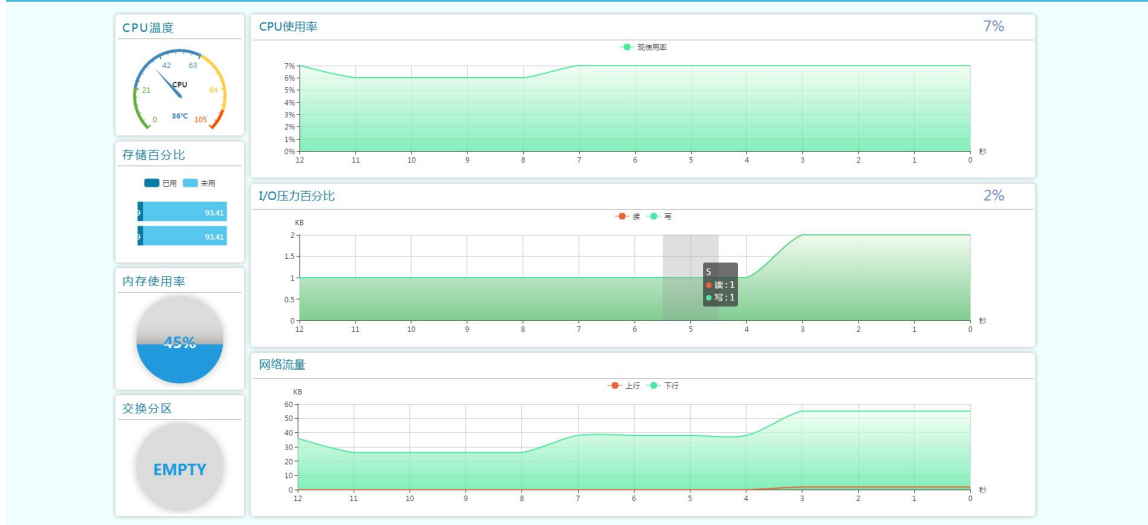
CPU温度

42 63
21 CPU 84
0 36℃ 105

存储百分比

已用 未用

9 93.41
9 93.41

内存使用率

45%

交换分区

EMPTY

CPU使用率 7%

现使用率

7%
6%
5%
4%
3%
2%
1%
0%
12 11 10 9 8 7 6 5 4 3 2 1 0 秒

I/O压力百分比 2%

读 写

KB
2
1.5
1
0.5
0
12 11 10 9 8 7 6 5 4 3 2 1 0 秒

5
读 : 1
写 : 1

网络流量

上行 下行

KB
60
50
40
30
20
10
0
12 11 10 9 8 7 6 5 4 3 2 1 0 秒